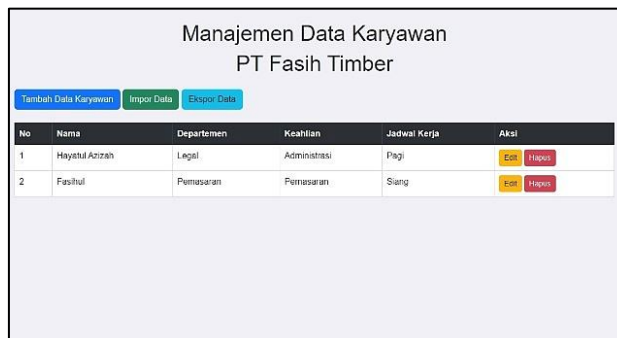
Manajemen Data Karyawan
PT Fasih Timber

Tambah Data Karyawan Impor Data Ekspor Data

| No | Nama | Departemen | Keahlian | Jadwal Kerja | Aksi |
|---|---|---|---|---|---|
| 1 | Hayatul Azizah | Legal | Administrasi | Pagi | Edit Hapus |
| 2 | Fasihul | Pemasaran | Pemasaran | Siang | Edit Hapus |